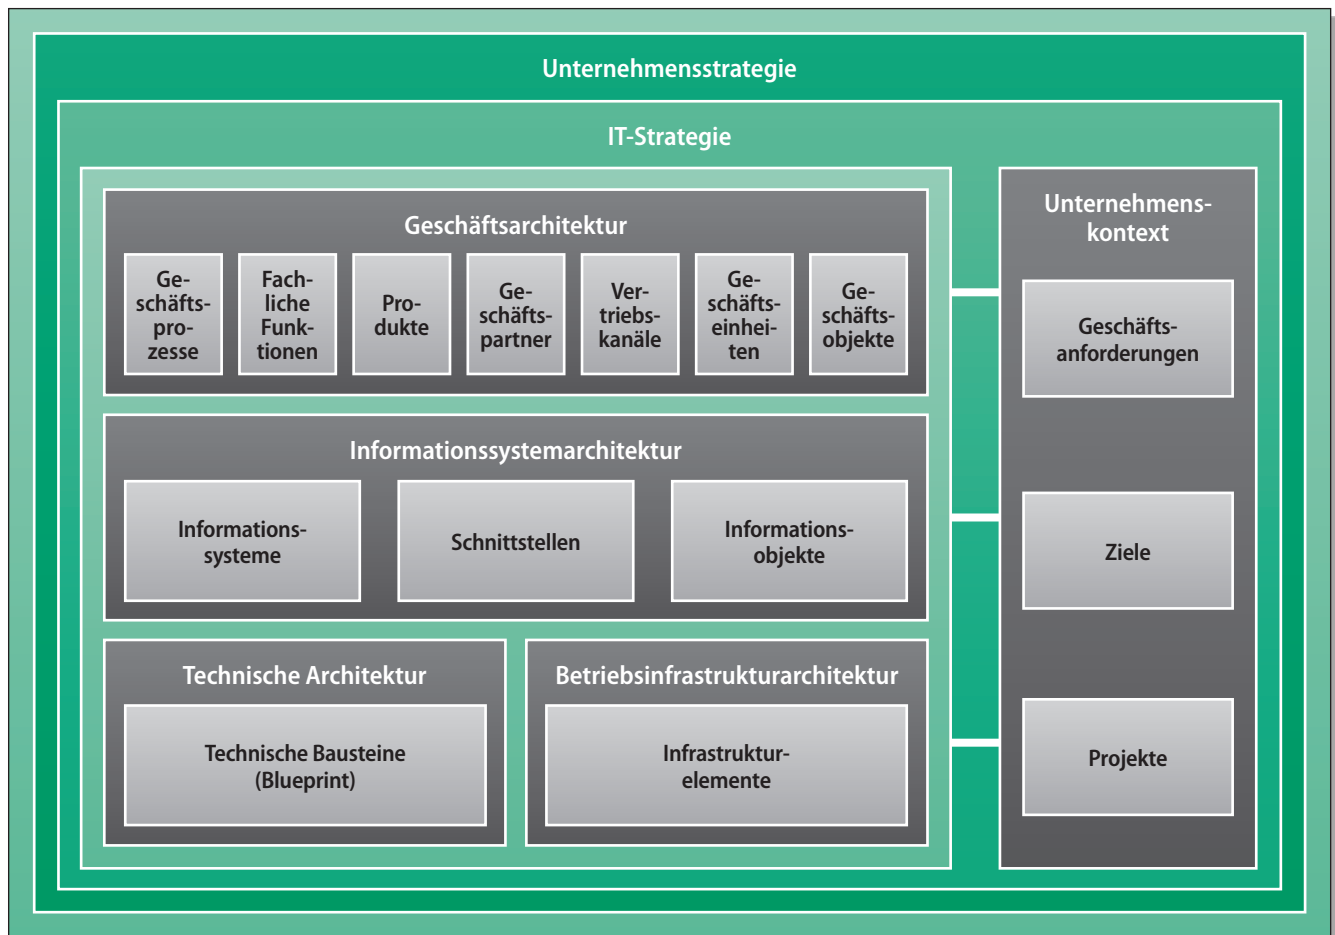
Unternehmensstrategie

IT-Strategie

Geschäftsarchitektur

Geschäftsprozesse

Fachliche Funktionen

Produkte

Geschäftspartner

Vertriebskanäle

Geschäftseinheiten

Geschäftsobjekte

Informationssystemarchitektur

Informationssysteme

Schnittstellen

Informationsobjekte

Technische Architektur

Technische Bausteine (Blueprint)

Betriebsinfrastrukturarchitektur

Infrastrukturelemente

Unternehmenskontext

Geschäftsanforderungen

Ziele

Projekte